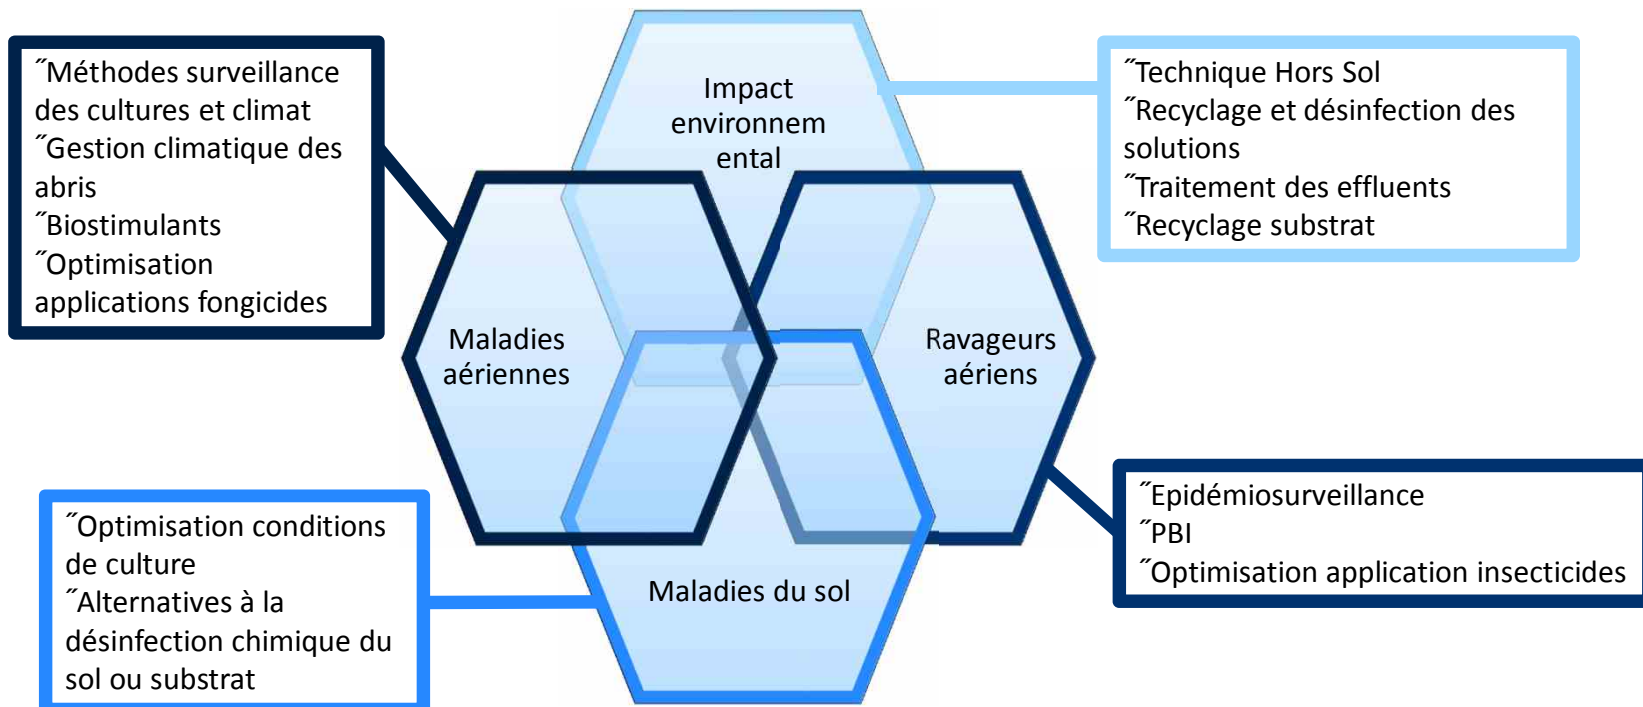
˝Méthodes surveillance des cultures et climat
˝Gestion climatique des abris
˝Biostimulants
˝Optimisation applications fongicides

Impact environnem ental

˝Technique Hors Sol
˝Recyclage et désinfection des solutions
˝Traitement des effluents
˝Recyclage substrat

Maladies aériennes

Ravageurs aériens

Maladies du sol

˝Optimisation conditions de culture
˝Alternatives à la désinfection chimique du sol ou substrat

˝Epidémiosurveillance
˝PBI
˝Optimisation application insecticides